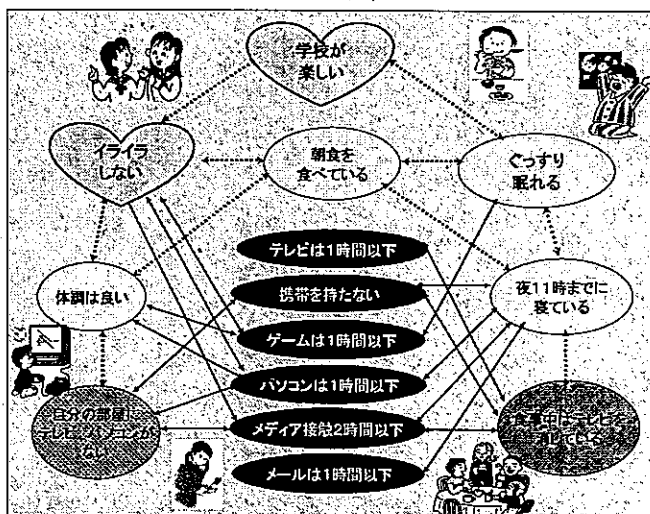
学校が楽しい

イライラしない

朝食を食べている

ぐっすり眠れる

テレビは1時間以下

体調は良い

携帯を持たない

夜11時までに寝ている

ゲームは1時間以下

パソコンは1時間以下

自分の部屋にテレビ・パソコンがない

メディア接触2時間以下

食事中にテレビを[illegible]している

メールは1時間以下